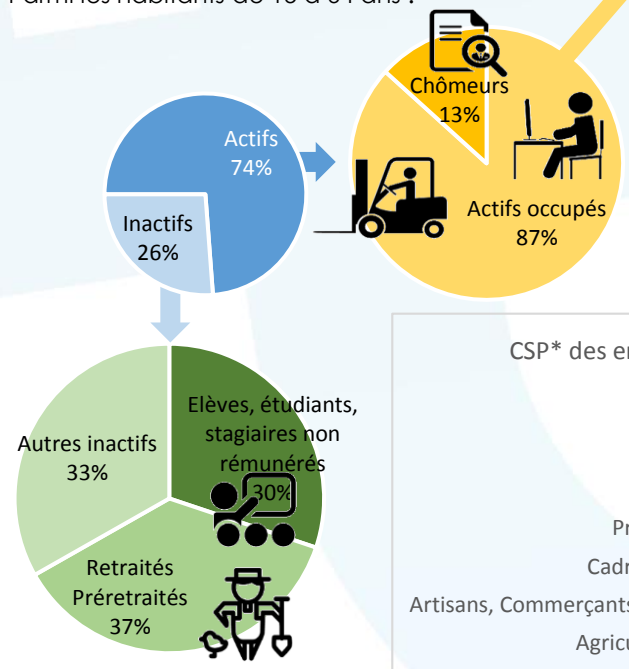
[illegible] habitants de 15 à 64 ans :

Actifs
74%

Inactifs
26%

Chômeurs
13%

Actifs occupés
87%

Autres inactifs
33%

Elèves, étudiants, stagiaires non rémunérés
30%

Retraités
Préretraités
37%

CSP* des en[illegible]

Pr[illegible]
Cadr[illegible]
Artisans, Commerçant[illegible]
Agricu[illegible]